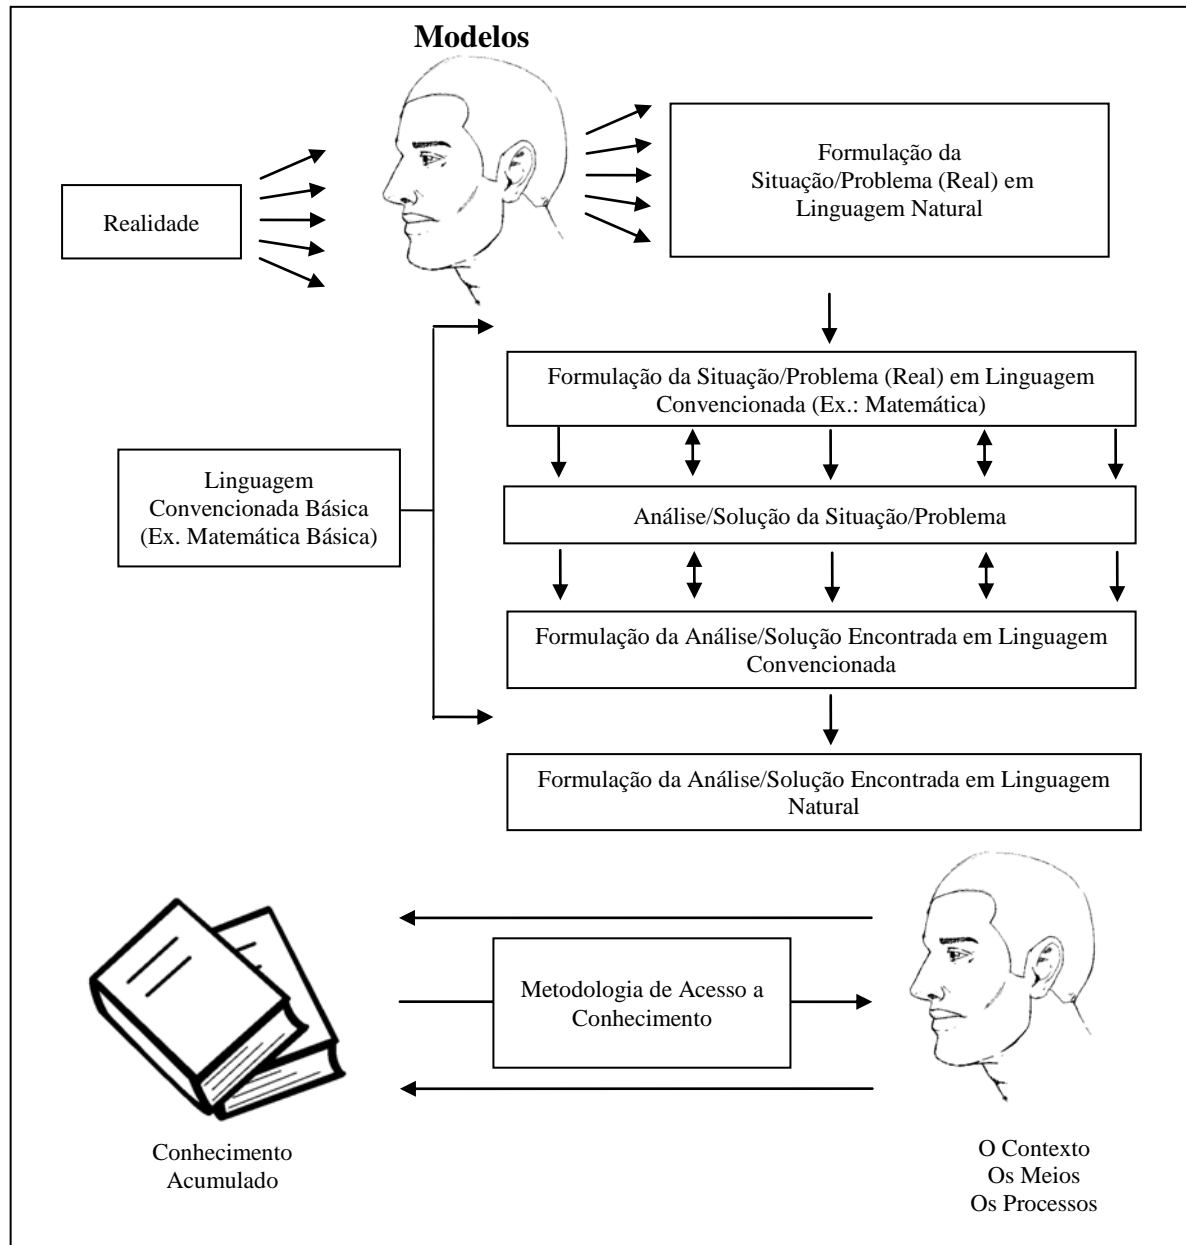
Modelos

Realidade

Formulação da Situação/Problema (Real) em Linguagem Natural

Linguagem Convencionada Básica (Ex. Matemática Básica)

Formulação da Situação/Problema (Real) em Linguagem Convencionada (Ex.: Matemática)

Análise/Solução da Situação/Problema

Formulação da Análise/Solução Encontrada em Linguagem Convencionada

Formulação da Análise/Solução Encontrada em Linguagem Natural

Metodologia de Acesso a Conhecimento

Conhecimento Acumulado

O Contexto
Os Meios
Os Processos